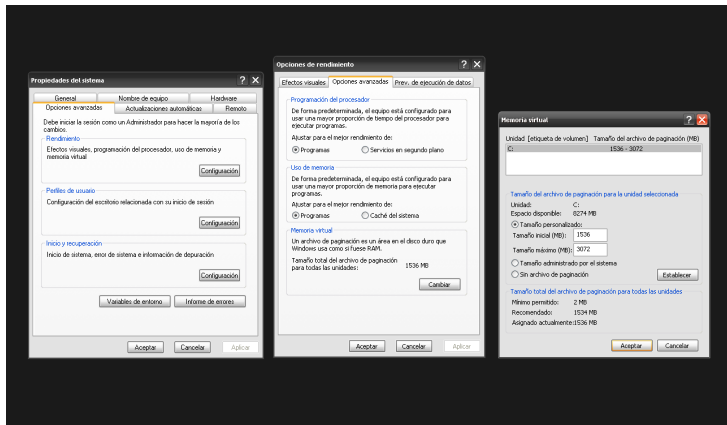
Propiedades del sistema ? X

General | Nombre de equipo | Hardware
Opciones avanzadas | Actualizaciones automáticas | Remoto

Debe iniciar la sesión como un Administrador para hacer la mayoría de los cambios.

Rendimiento
Efectos visuales, programación del procesador, uso de memoria y memoria virtual
Configuración

Perfiles de usuario
Configuración del escritorio relacionada con su inicio de sesión
Configuración

Inicio y recuperación
Inicio de sistema, error de sistema e información de depuración
Configuración

Variables de entorno | Informe de errores

Aceptar | Cancelar | Aplicar

Opciones de rendimiento ? X

Efectos visuales | Opciones avanzadas | Prev. de ejecución de datos

Programación del procesador
De forma predeterminada, el equipo está configurado para usar una mayor proporción de tiempo del procesador para ejecutar programas.
Ajustar para el mejor rendimiento de:
Programas | Servicios en segundo plano

Uso de memoria
De forma predeterminada, el equipo está configurado para usar una mayor proporción de memoria para ejecutar programas.
Ajustar para el mejor rendimiento de:
Programas | Caché del sistema

Memoria virtual
Un archivo de paginación es un área en el disco duro que Windows usa como si fuese RAM.
Tamaño total del archivo de paginación para todas las unidades: 1536 MB
Cambiar

Aceptar | Cancelar | Aplicar

Memoria virtual ? X

Unidad [etiqueta de volumen] Tamaño del archivo de paginación (MB)
C: 1536 - 3072

Tamaño del archivo de paginación para la unidad seleccionada
Unidad: C:
Espacio disponible: 8274 MB
Tamaño personalizado:
Tamaño inicial (MB): 1536
Tamaño máximo (MB): 3072
Tamaño administrado por el sistema
Sin archivo de paginación
Establecer

Tamaño total del archivo de paginación para todas las unidades
Mínimo permitido: 2 MB
Recomendado: 1534 MB
Asignado actualmente: 1536 MB

Aceptar | Cancelar